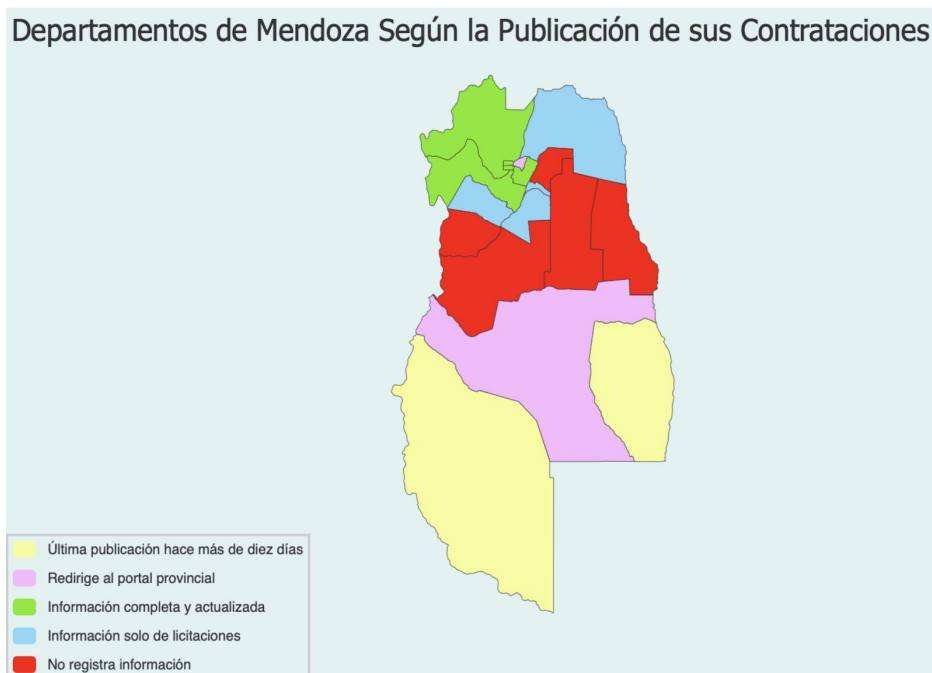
Departamentos de Mendoza Según la Publicación de sus Contrataciones

Última publicación hace más de diez días
Redirige al portal provincial
Información completa y actualizada
Información solo de licitaciones
No registra información